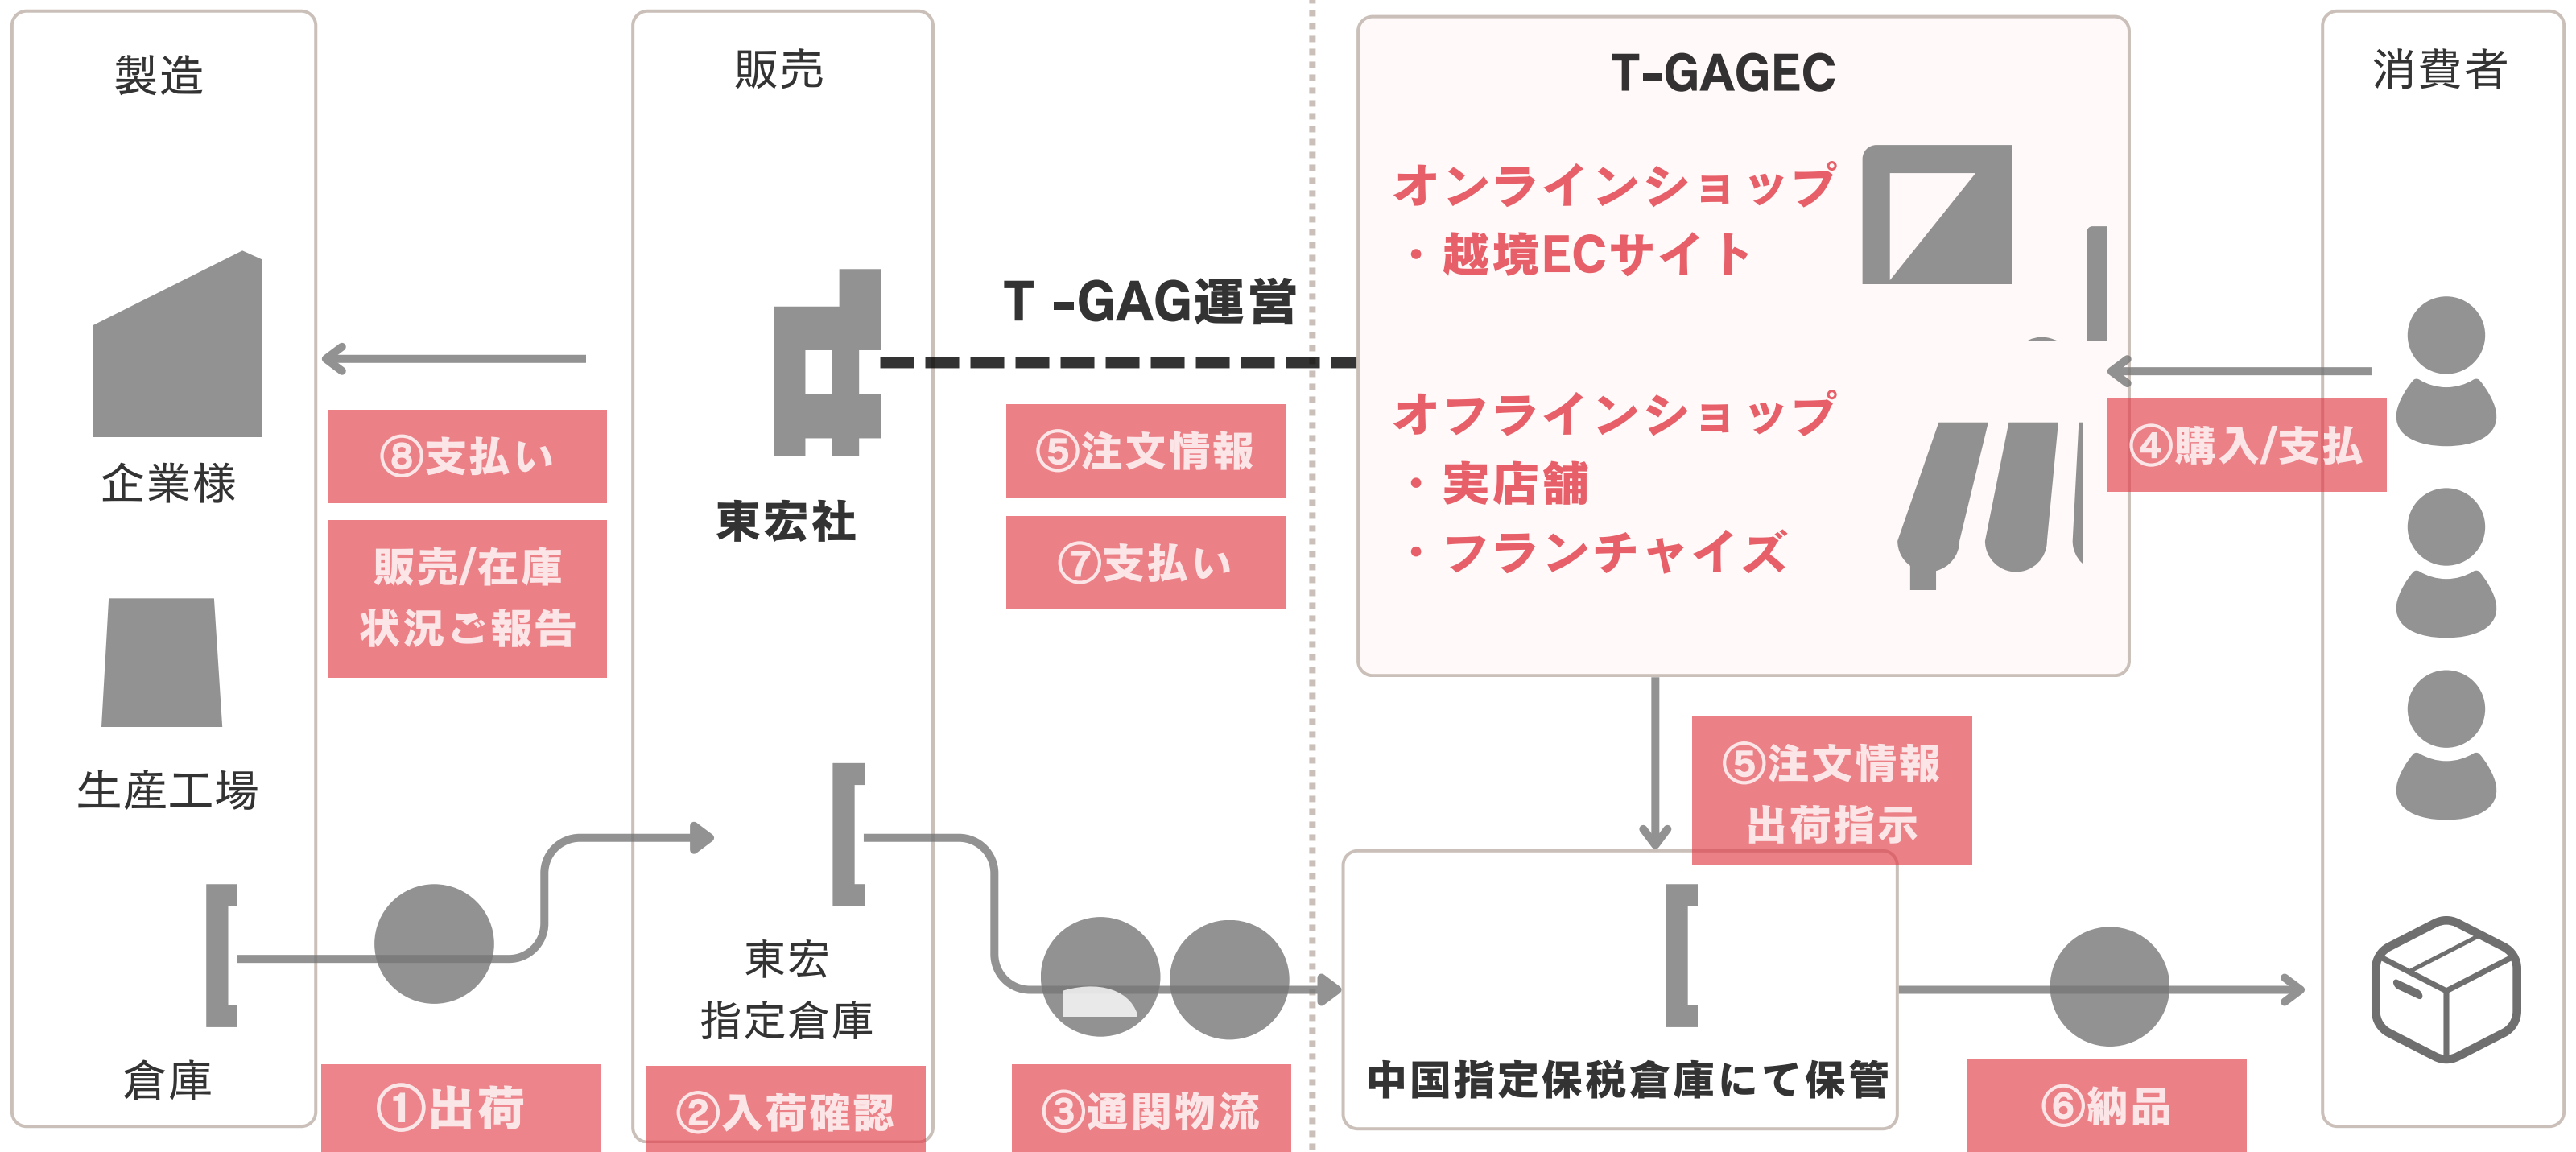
製造

販売

T-GAGEC

消費者

オンラインショップ
・越境ECサイト

T -GAG運営

オフラインショップ
・実店舗
・フランチャイズ

企業様

⑧支払い

販売/在庫
状況ご報告

東宏社

⑤注文情報

⑦支払い

④購入/支払

生産工場

⑤注文情報
出荷指示

東宏
指定倉庫

倉庫

①出荷

②入荷確認

③通関物流

中国指定保税倉庫にて保管

⑥納品